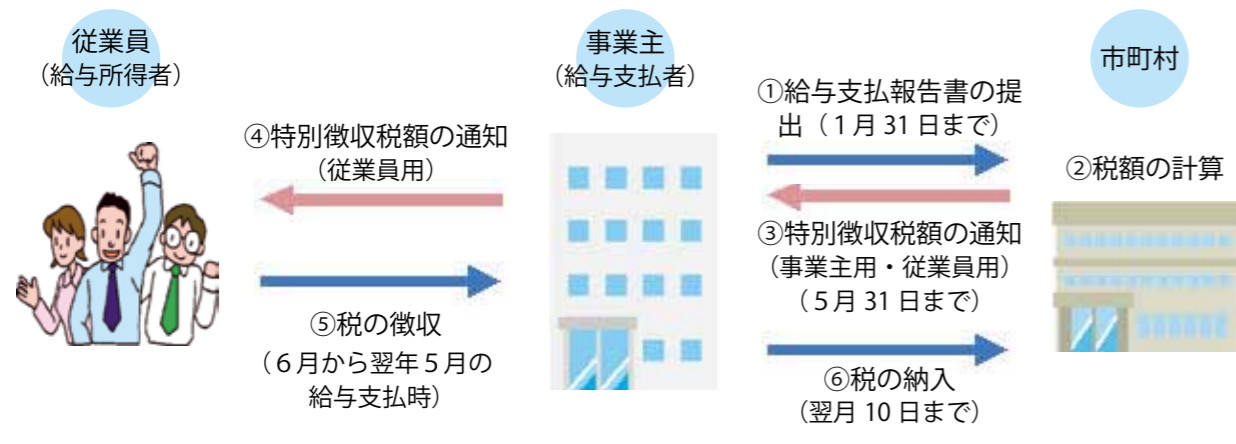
従業員
（給与所得者）

事業主
（給与支払者）

市町村

④特別徴収税額の通知
（従業員用）

⑤税の徴収
（６月から翌年５月の給与支払時）

①給与支払報告書の提出（１月 31 日まで）

②税額の計算

③特別徴収税額の通知
（事業主用・従業員用）
（５月 31 日まで）

⑥税の納入
（翌月 10 日まで）